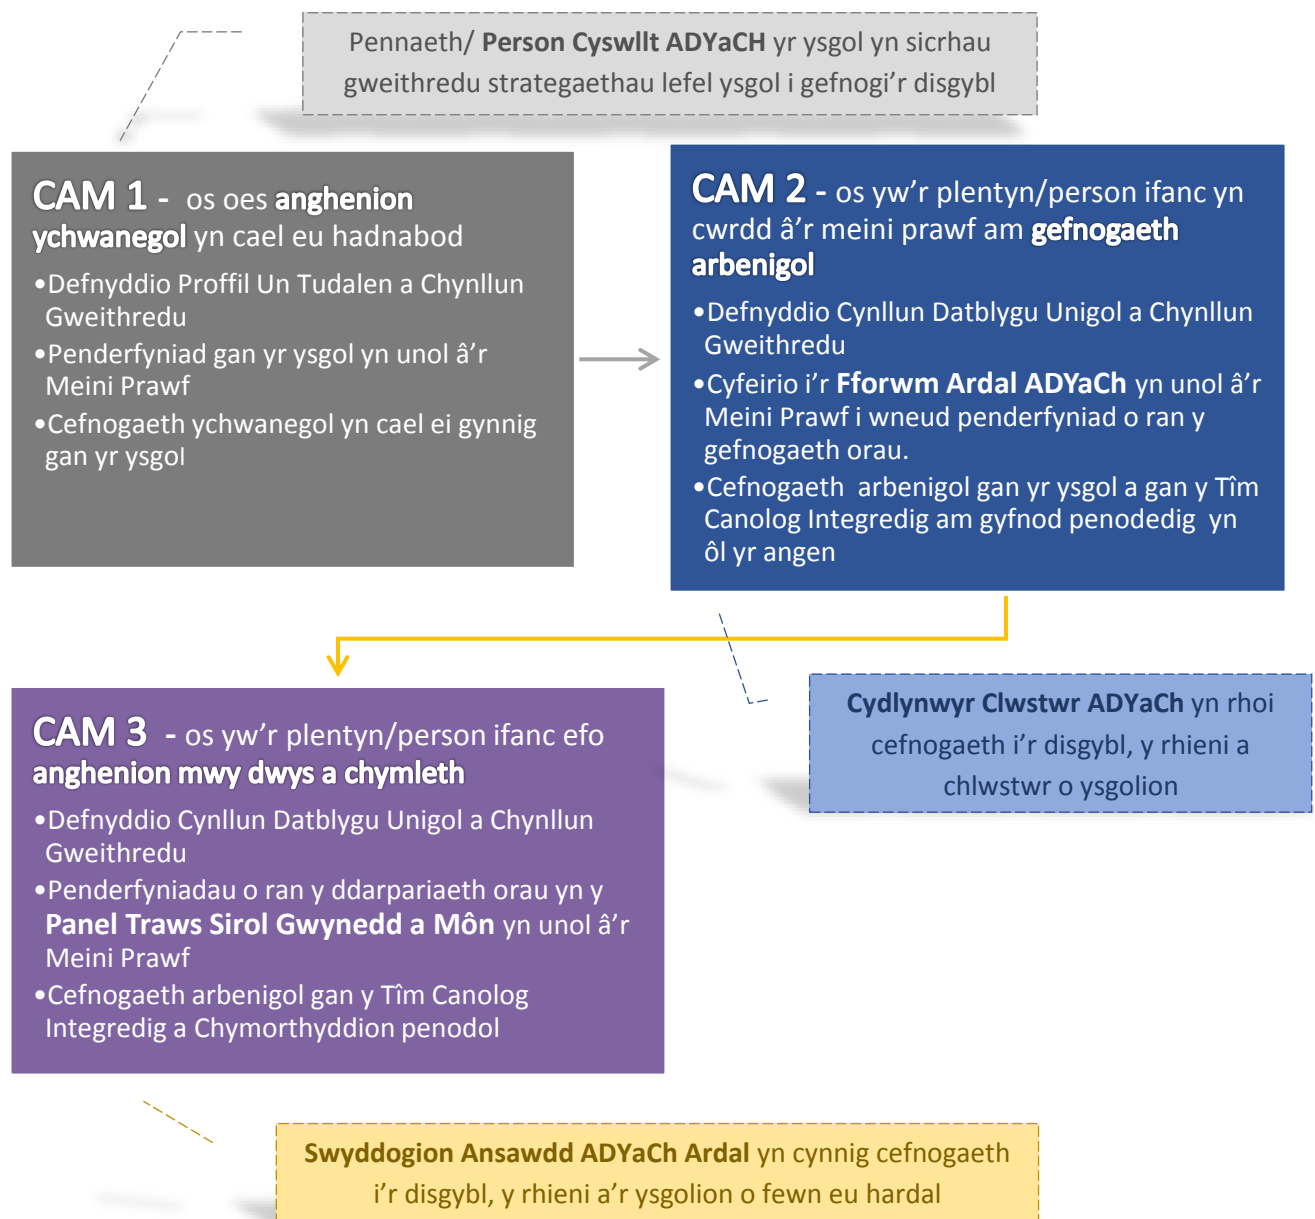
Pennaeth/ Person Cyswllt ADYaCH yr ysgol yn sicrhau gweithredu strategaethau lefel ysgol i gefnogi'r disgybl

CAM 1 - os oes anghenion ychwanegol yn cael eu hadnabod

•Defnyddio Proffil Un Tudalen a Chynllun Gweithredu

•Penderfyniad gan yr ysgol yn unol â'r Meini Prawf

•Cefnogaeth ychwanegol yn cael ei gynnig gan yr ysgol

CAM 2 - os yw'r plentyn/person ifanc yn cwrdd â'r meini prawf am gefnogaeth arbenigol

•Defnyddio Cynllun Datblygu Unigol a Chynllun Gweithredu

•Cyfeirio i'r Fforwm Ardal ADYaCh yn unol â'r Meini Prawf i wneud penderfyniad o ran y gefnogaeth orau.

•Cefnogaeth arbenigol gan yr ysgol a gan y Tîm Canolog Integredig am gyfnod penodedig yn ôl yr angen

Cydlynwyr Clwstwr ADYaCh yn rhoi cefnogaeth i'r disgybl, y rhieni a chlwstwr o ysgolion

CAM 3 - os yw'r plentyn/person ifanc efo anghenion mwy dwys a chymleth

•Defnyddio Cynllun Datblygu Unigol a Chynllun Gweithredu

•Penderfyniadau o ran y ddarpariaeth orau yn y Panel Traws Sirol Gwynedd a Môn yn unol â'r Meini Prawf

•Cefnogaeth arbenigol gan y Tîm Canolog Integredig a Chymorthyddion penodol

Swyddogion Ansawdd ADYaCh Ardal yn cynnig cefnogaeth i'r disgybl, y rhieni a'r ysgolion o fewn eu hardal